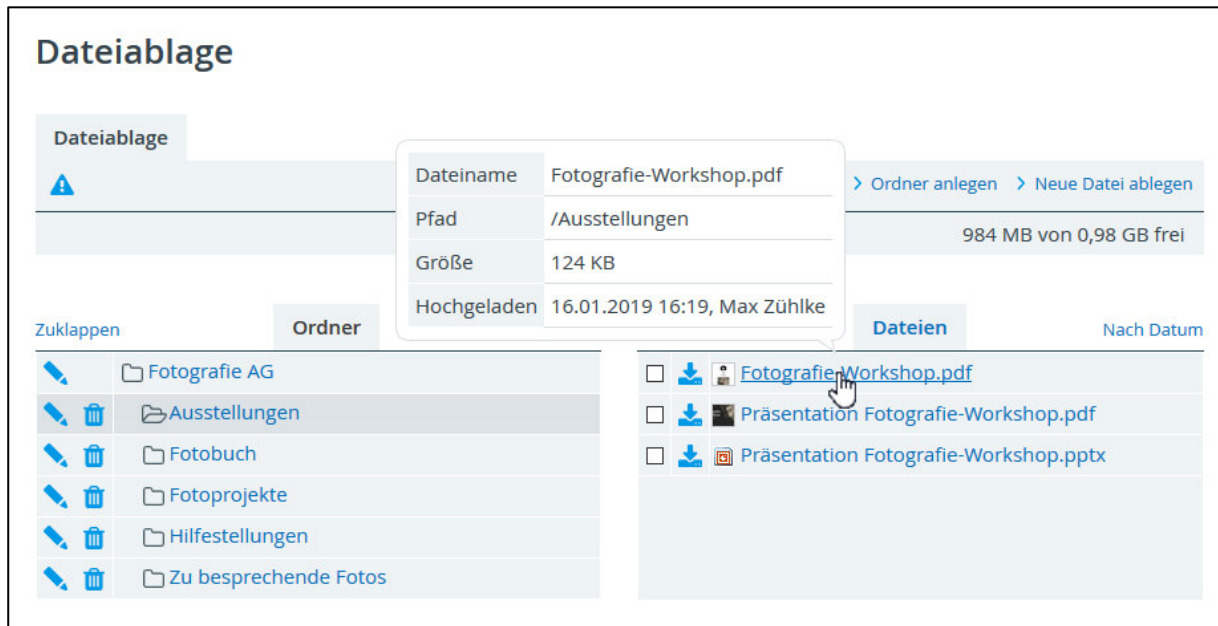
Dateiablage

Dateiablage

| Dateiname | Fotografie-Workshop.pdf |
|---|---|
| Pfad | /Ausstellungen |
| Größe | 124 KB |
| Hochgeladen | 16.01.2019 16:19, Max Zühlke |

> Ordner anlegen > Neue Datei ablegen

984 MB von 0,98 GB frei

Zuklappen Ordner

Fotografie AG
Ausstellungen
Fotobuch
Fotoprojekte
Hilfestellungen
Zu besprechende Fotos

Dateien Nach Datum

Fotografie-Workshop.pdf
Präsentation Fotografie-Workshop.pdf
Präsentation Fotografie-Workshop.pptx